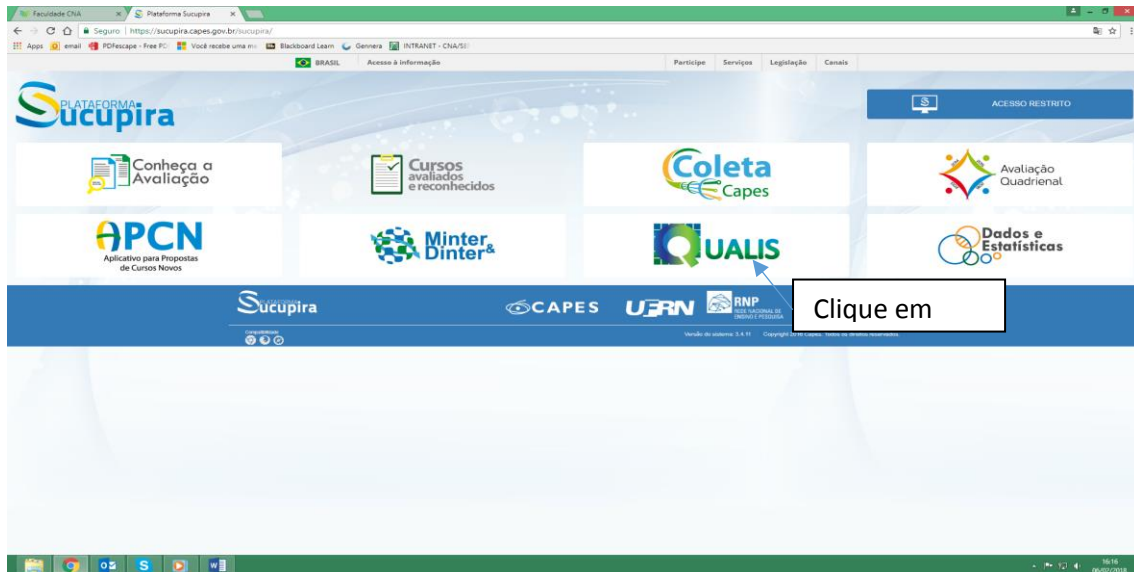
Faculdade CNA × Plataforma Sucupira ×

Seguro | https://sucupira.capes.gov.br/sucupira/

Apps email PDFescape - Free PDF Você recebe uma m Blackboard Learn Gennera INTRANET - CNA/SE

BRASIL Acesso à informação Participe Serviços Legislação Canais

PLATAFORMA Sucupira

ACESSO RESTRITO

Conheça a Avaliação

Cursos avaliados e reconhecidos

Coleta Capes

Avaliação Quadrienal

APCN Aplicativo para Propostas de Cursos Novos

Minter & Dinter

QUALIS

Dados e Estatísticas

Sucupira CAPES UFRN RNP REDE NACIONAL DE ENSINO E PESQUISA

Clique em

Compatibilidade

Versão do sistema: 3.4.11 Copyright 2016 Capes. Todos os direitos reservados.

16:16 06/02/2018